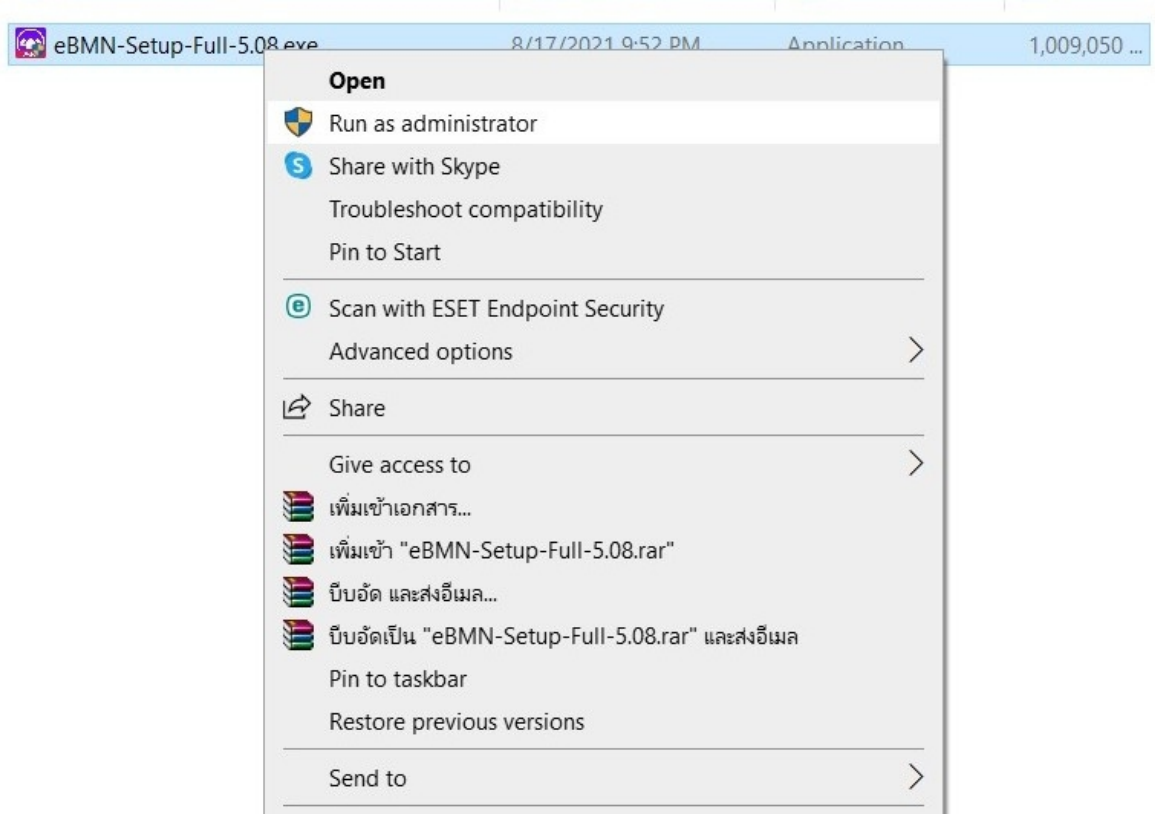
eBMN-Setup-Full-5.08.exe 8/17/2021 9:52 PM Application 1,009,050 ...

Open
Run as administrator
Share with Skype
Troubleshoot compatibility
Pin to Start
Scan with ESET Endpoint Security
Advanced options
Share
Give access to
เพิ่มเข้าเอกสาร...
เพิ่มเข้า "eBMN-Setup-Full-5.08.rar"
บีบอัด และส่งอีเมล...
บีบอัดเป็น "eBMN-Setup-Full-5.08.rar" และส่งอีเมล
Pin to taskbar
Restore previous versions
Send to